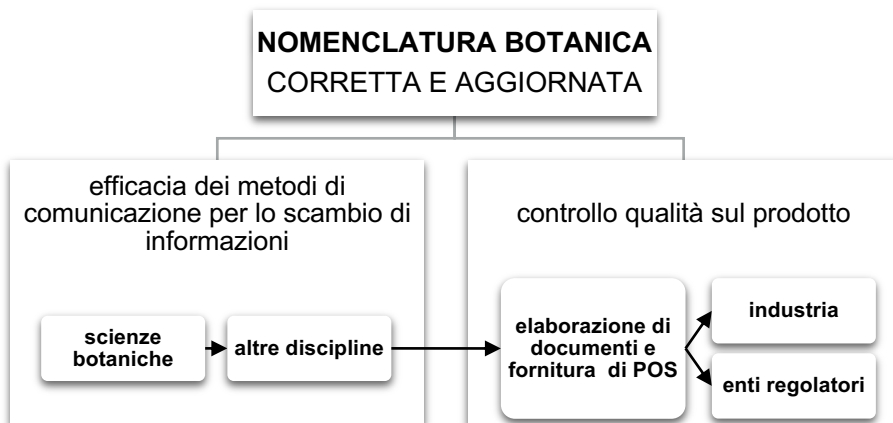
NOMENCLATURA BOTANICA
CORRETTA E AGGIORNATA

efficacia dei metodi di comunicazione per lo scambio di informazioni

scienze botaniche

altre discipline

controllo qualità sul prodotto

elaborazione di documenti e fornitura di POS

industria

enti regolatori